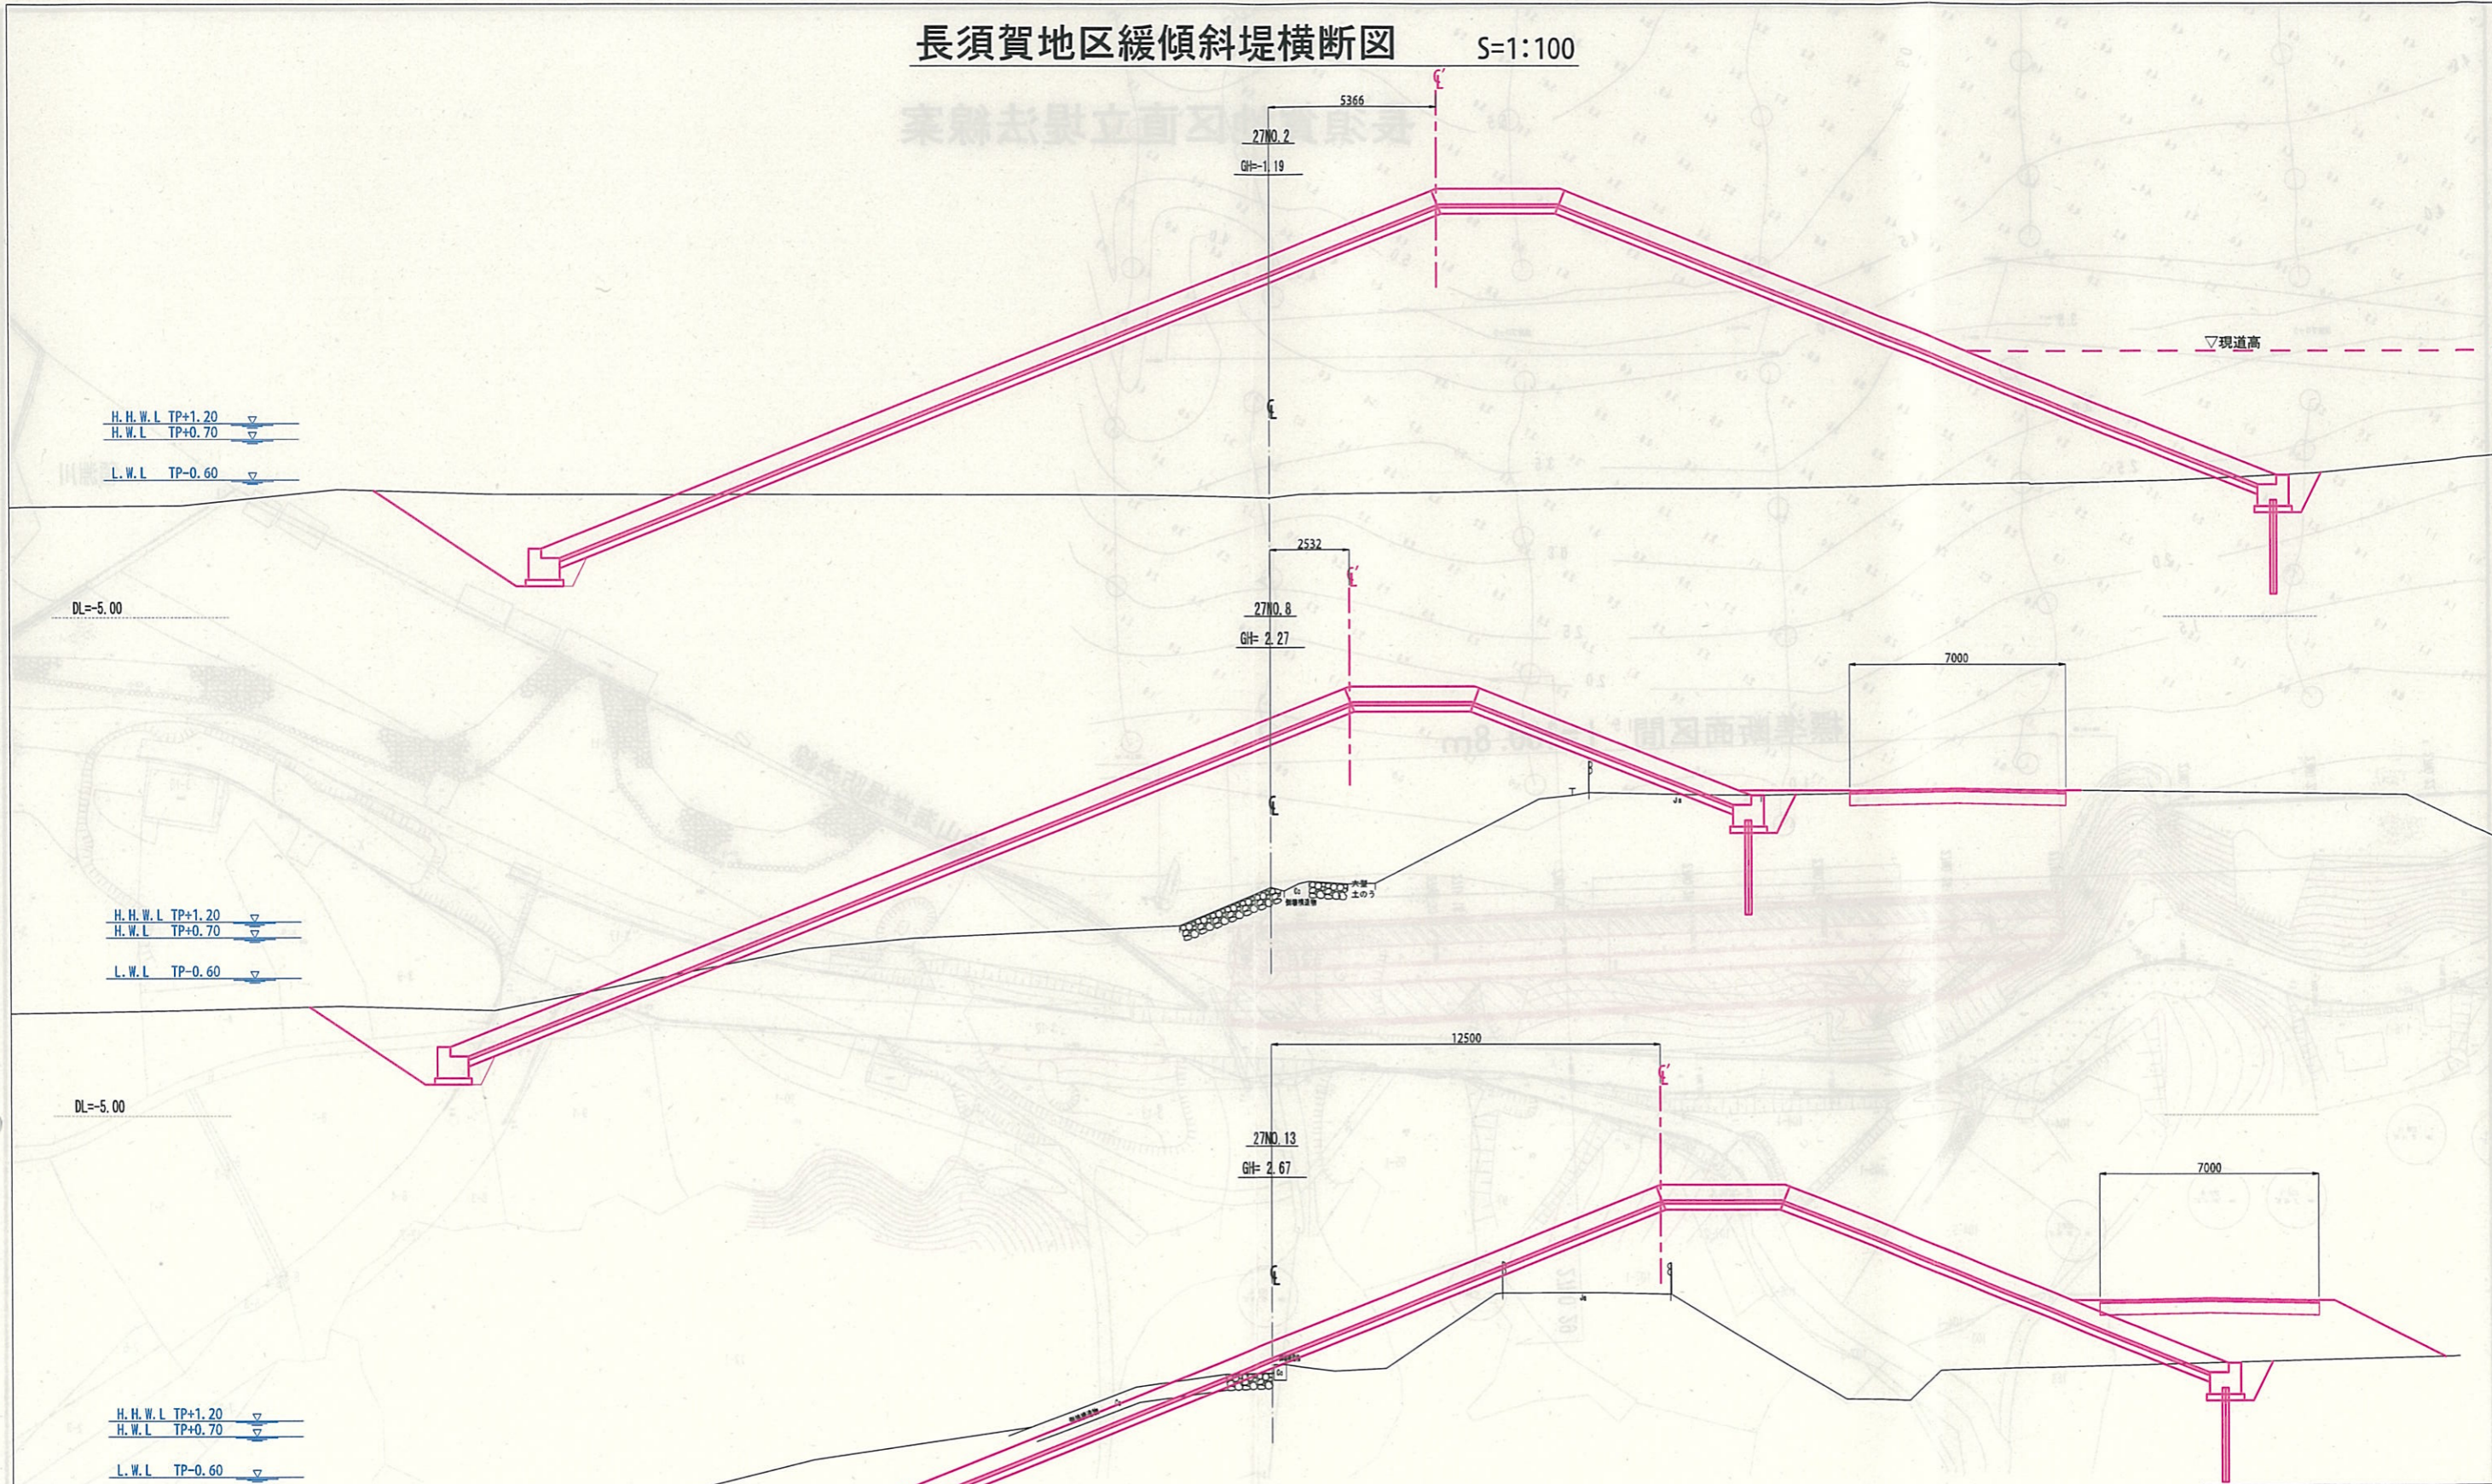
長須賀地区緩傾斜堤横断図　S=1:100

5366
27NO.2
GH=1.19
▽現道高
H.H.W.L　TP+1.20
H.W.L　TP+0.70
L.W.L　TP-0.60
DL=-5.00

2532
27NO.8
GH=2.27
7000
H.H.W.L　TP+1.20
H.W.L　TP+0.70
L.W.L　TP-0.60
DL=-5.00

12500
27NO.13
GH=2.67
7000
H.H.W.L　TP+1.20
H.W.L　TP+0.70
L.W.L　TP-0.60